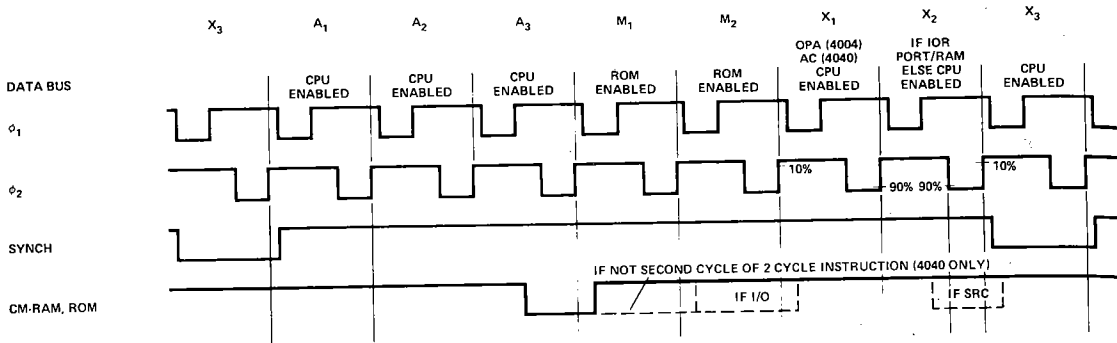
$X_3$ $A_1$ $A_2$ $A_3$ $M_1$ $M_2$ $X_1$ $X_2$ $X_3$

DATA BUS

CPU ENABLED

CPU ENABLED

CPU ENABLED

ROM ENABLED

ROM ENABLED

OPA (4004) AC (4040) CPU ENABLED

IF IOR PORT/RAM ELSE CPU ENABLED

CPU ENABLED

$\phi_1$

$\phi_2$

10%

90% 90%

10%

SYNCH

IF NOT SECOND CYCLE OF 2 CYCLE INSTRUCTION (4040 ONLY)

CM-RAM, ROM

IF I/O

IF SRC